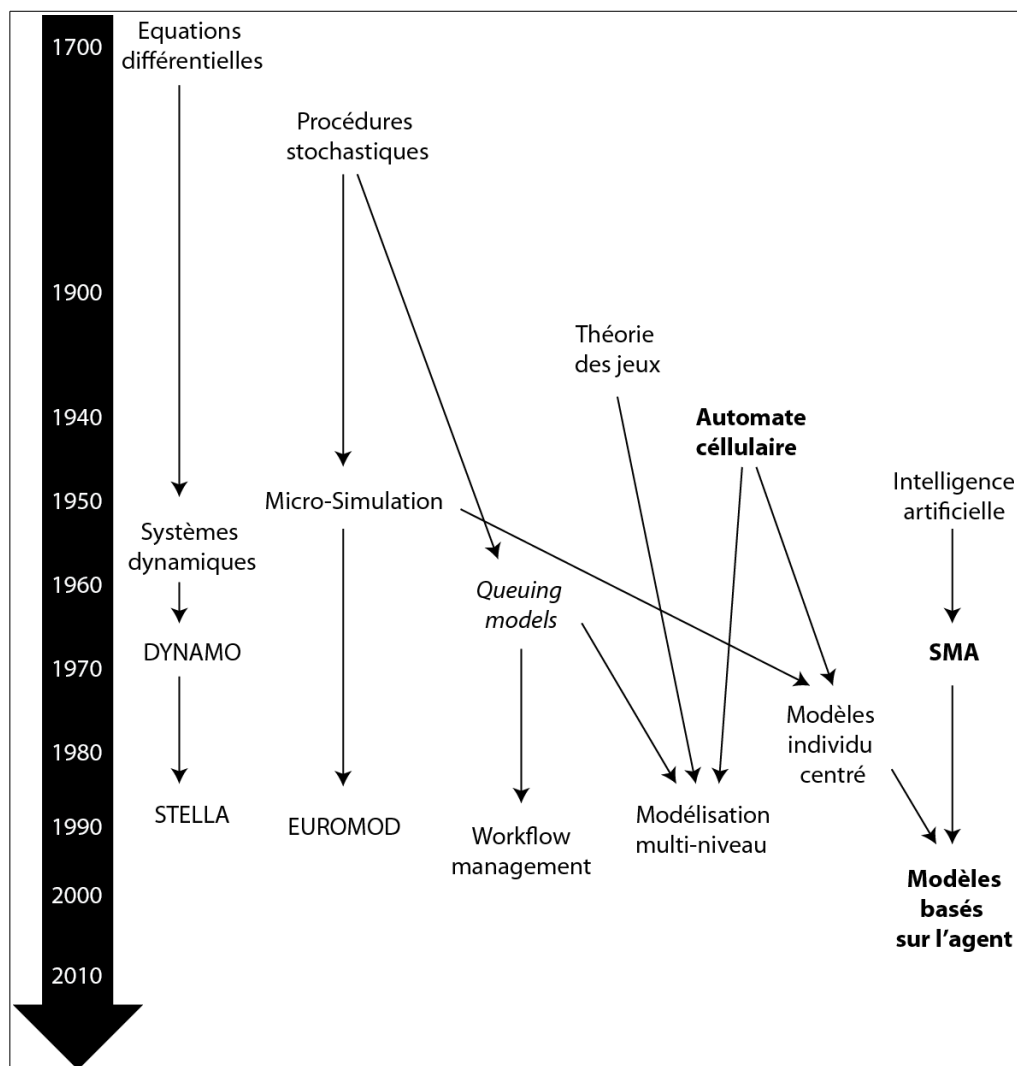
1700
1900
1940
1950
1960
1970
1980
1990
2000
2010

Equations différentielles

Procédures stochastiques

Théorie des jeux

**Automate cellulaire**

Intelligence artificielle

Micro-Simulation

Systèmes dynamiques

*Queuing models*

DYNAMO

**SMA**

Modèles individu centré

STELLA

EUROMOD

Workflow management

Modélisation multi-niveau

**Modèles basés sur l'agent**